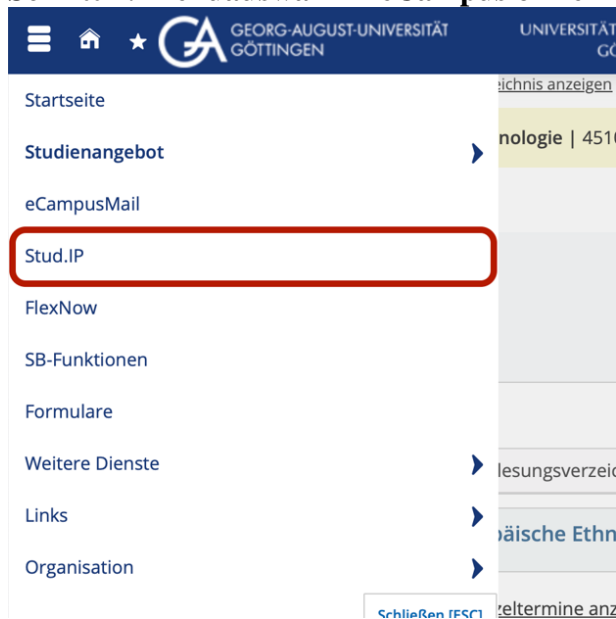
GEORG-AUGUST-UNIVERSITÄT GÖTTINGEN

UNIVERSITÄT GÖ

Startseite

Studienangebot

eCampusMail

Stud.IP

FlexNow

SB-Funktionen

Formulare

Weitere Dienste

Links

Organisation

Schließen [ESC]

eichnis anzeigen

nologie | 451

lesungsverzeic

päische Ethn

zeltermine anz